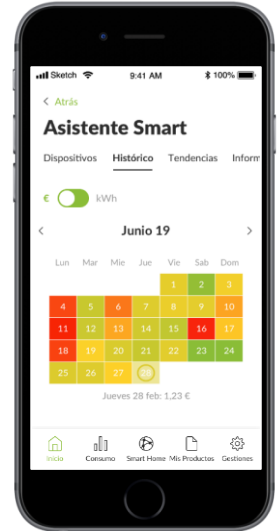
Sketch 9:41 AM 100%

< Atrás

Asistente Smart

Dispositivos Histórico Tendencias Inform

€ kWh

< Junio 19 >

| Lun | Mar | Mie | Jue | Vie | Sab | Dom |
|---|---|---|---|---|---|---|
| | | | | 1 | 2 | 3 |
| 4 | 5 | 6 | 7 | 8 | 9 | 10 |
| 11 | 12 | 13 | 14 | 15 | 16 | 17 |
| 18 | 19 | 20 | 21 | 22 | 23 | 24 |
| 25 | 26 | 27 | 28 | | | |

Jueves 28 feb: 1,23 €

Inicio Consumo Smart Home Mis Productos Gestiones